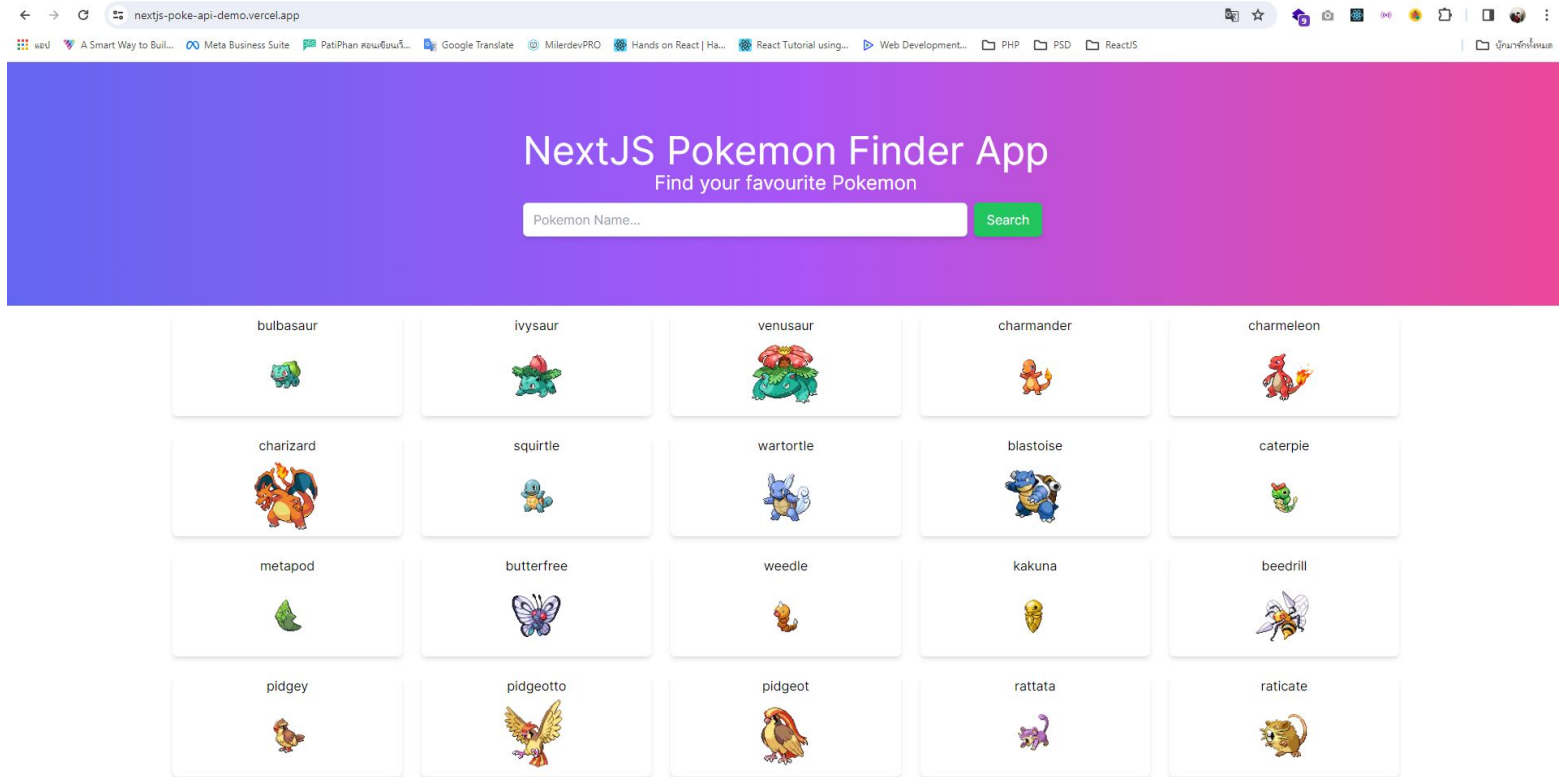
nextjs-poke-api-demo.vercel.app

แอป A Smart Way to Buil... Meta Business Suite PatiPhan สอนเขียนเว็... Google Translate MilerdevPRO Hands on React | Ha... React Tutorial using... Web Development... PHP PSD ReactJS บุ๊กมาร์กทั้งหมด

NextJS Pokemon Finder App

Find your favourite Pokemon

Pokemon Name...

Search

bulbasaur

ivysaur

venusaur

charmander

charmeleon

charizard

squirtle

wartortle

blastoise

caterpie

metapod

butterfree

weedle

kakuna

beedrill

pidgey

pidgeotto

pidgeot

rattata

raticate